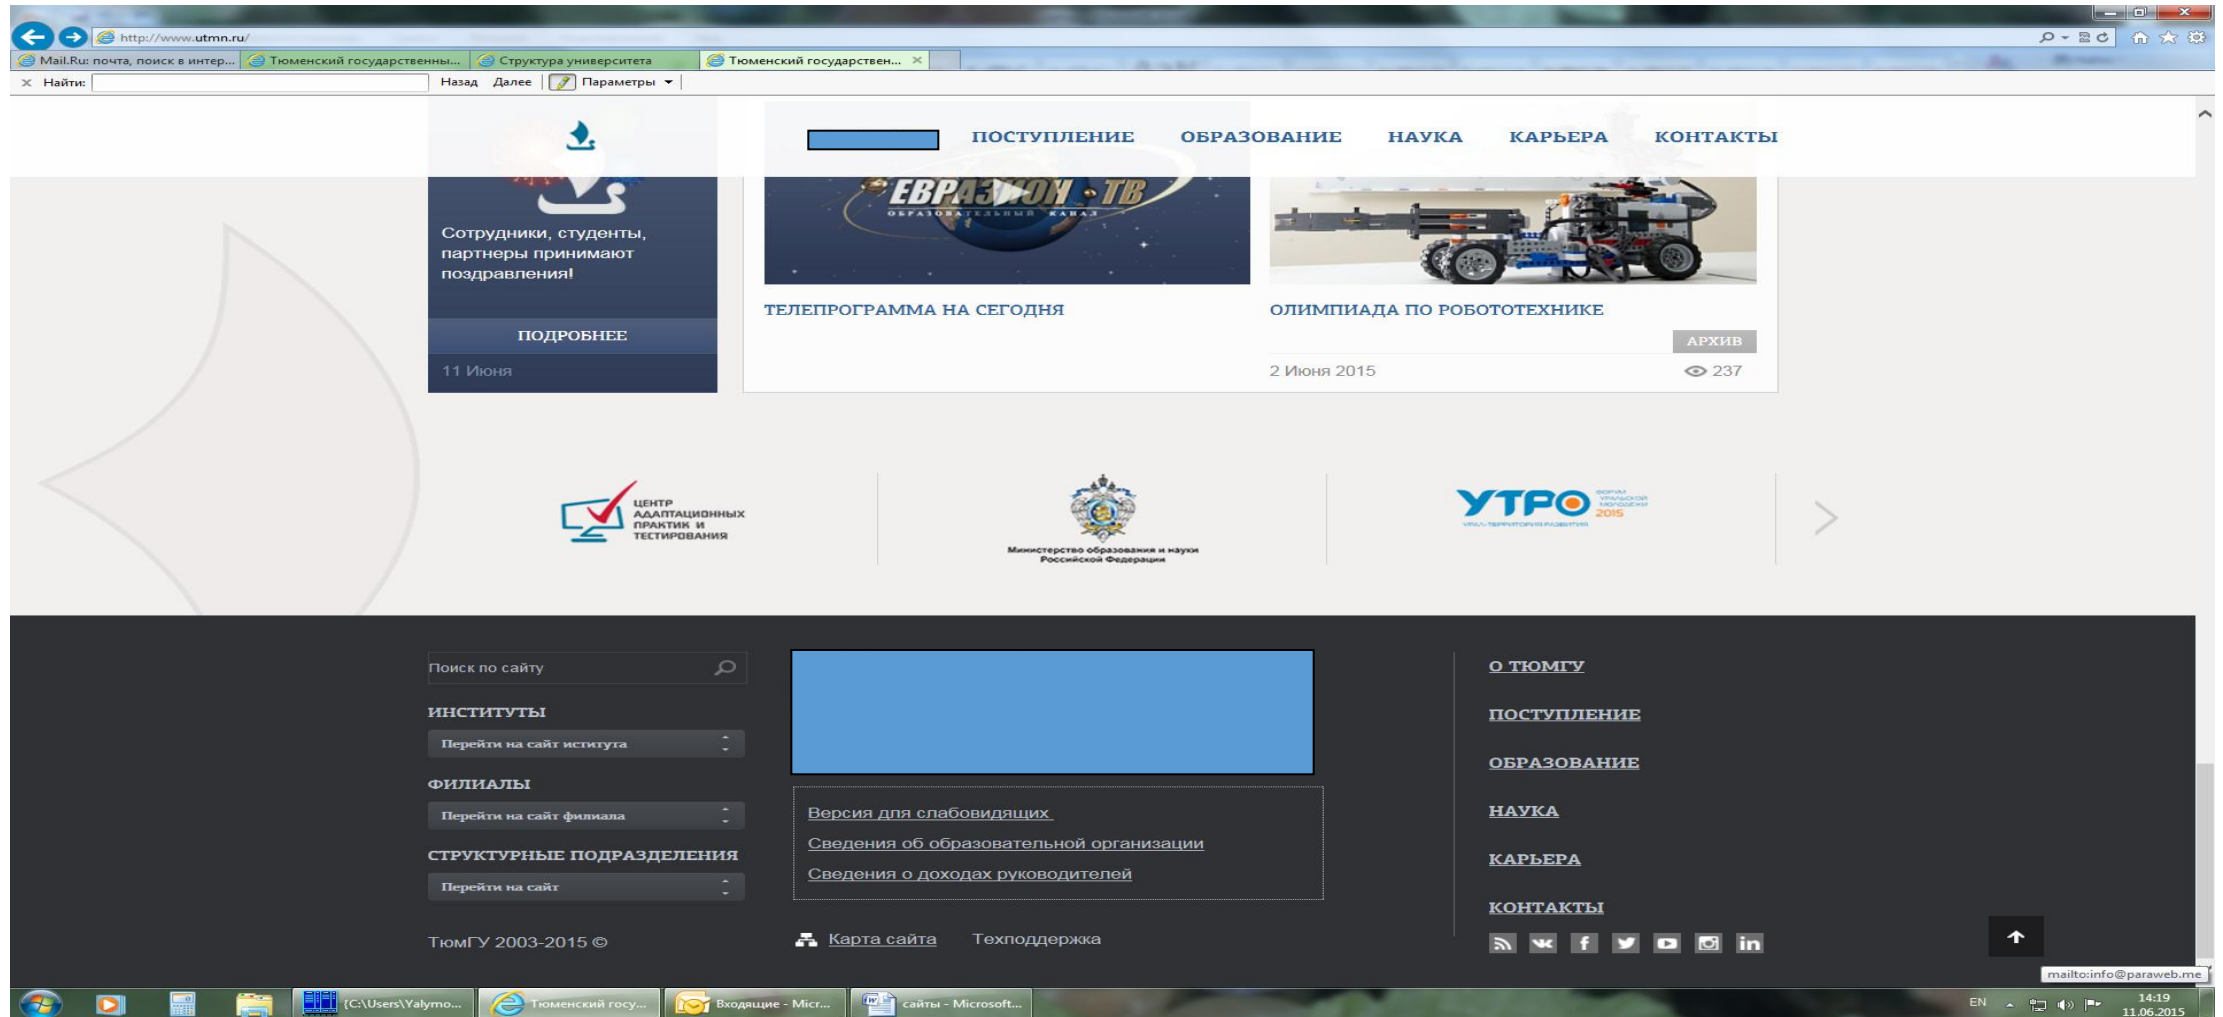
http://www.utmn.ru/

Mail.Ru: почта, поиск в интер... | Тюменский государственны... | Структура университета | Тюменский государствен... ×

× Найти: Назад Далее Параметры

ПОСТУПЛЕНИЕ ОБРАЗОВАНИЕ НАУКА КАРЬЕРА КОНТАКТЫ

Сотрудники, студенты, партнеры принимают поздравления!

ПОДРОБНЕЕ

11 Июня

ЕВРАЗИОН ТВ
ОБРАЗОВАТЕЛЬНЫЙ КАНАЛ

ТЕЛЕПРОГРАММА НА СЕГОДНЯ

ОЛИМПИАДА ПО РОБОТОТЕХНИКЕ

АРХИВ

2 Июня 2015

237

ЦЕНТР АДАПТАЦИОННЫХ ПРАКТИК И ТЕСТИРОВАНИЯ

Министерство образования и науки Российской Федерации

УТРО 2015

Поиск по сайту

ИНСТИТУТЫ

Перейти на сайт иститута

ФИЛИАЛЫ

Перейти на сайт филиала

СТРУКТУРНЫЕ ПОДРАЗДЕЛЕНИЯ

Перейти на сайт

ТюмГУ 2003-2015 ©

Версия для слабовидящих

Сведения об образовательной организации

Сведения о доходах руководителей

Карта сайта Техподдержка

О ТЮМГУ

ПОСТУПЛЕНИЕ

ОБРАЗОВАНИЕ

НАУКА

КАРЬЕРА

КОНТАКТЫ

mailto:info@paraweb.me

C:\Users\Yalymo... | Тюменский госу... | Входящие - Micr... | сайты - Microsoft...

EN 14:19 11.06.2015